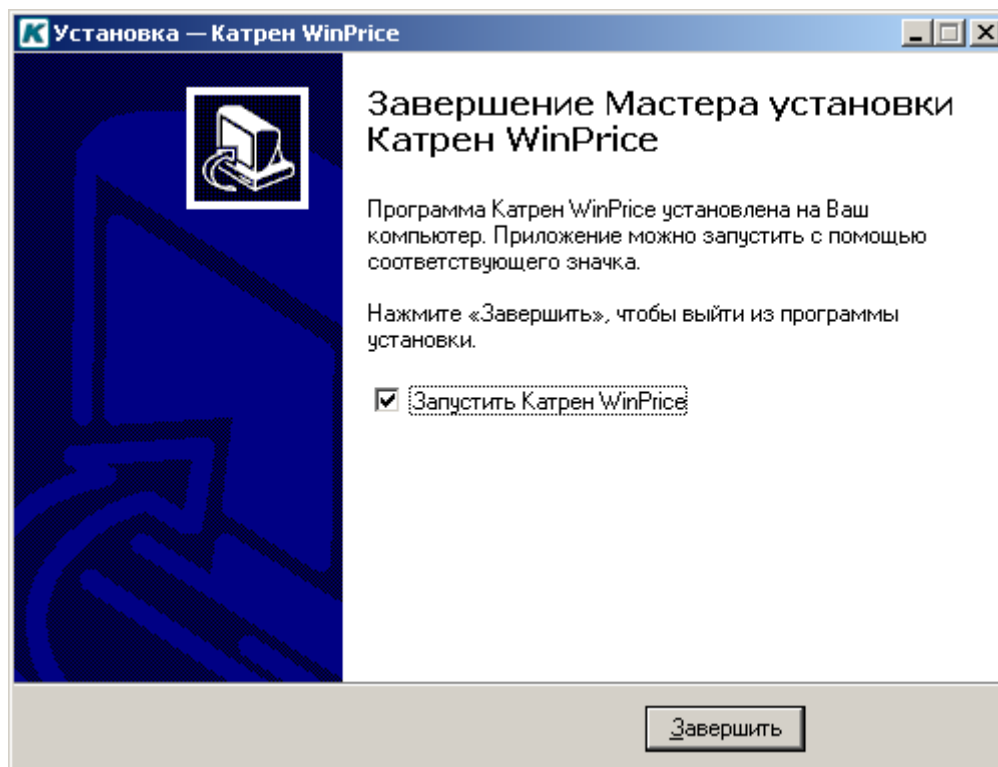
Установка — Катрен WinPrice

Завершение Мастера установки Катрен WinPrice

Программа Катрен WinPrice установлена на Ваш компьютер. Приложение можно запустить с помощью соответствующего значка.

Нажмите «Завершить», чтобы выйти из программы установки.

Запустить Катрен WinPrice

Завершить